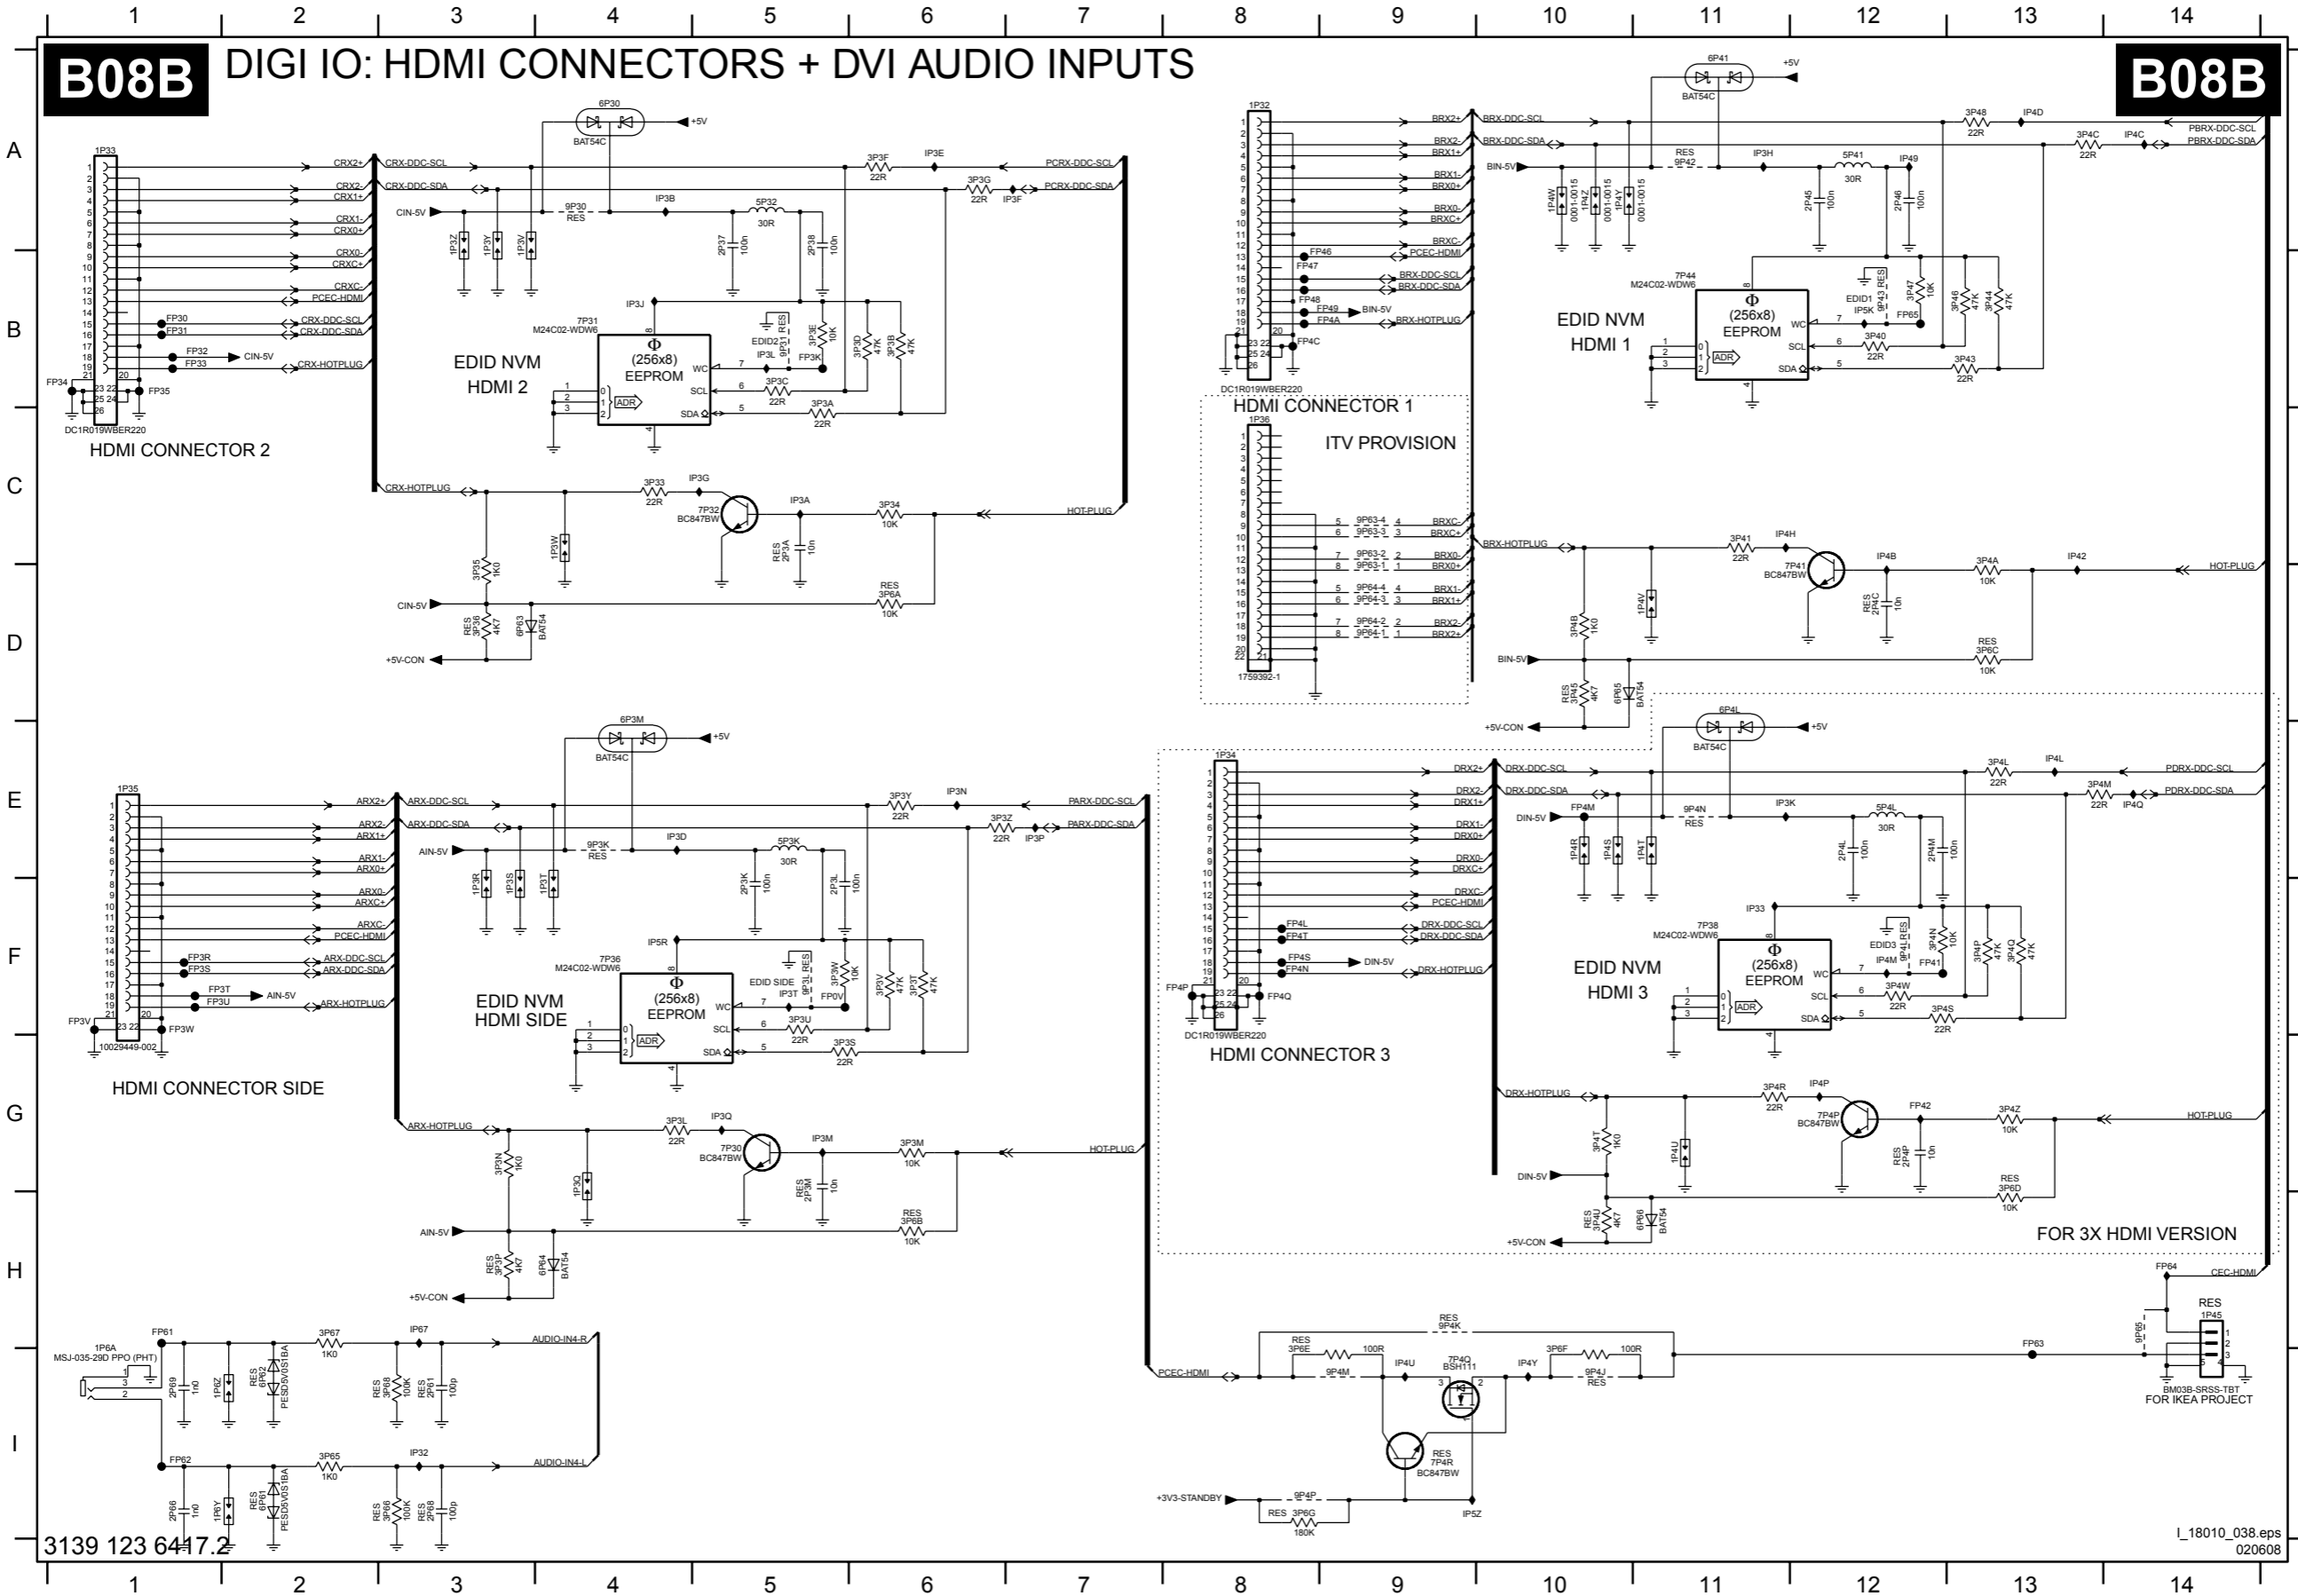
1 2 3 4 5 6 7 8 9 10 11 12 13 14

B08B DIGI IO: HDMI CONNECTORS + DVI AUDIO INPUTS B08B

A B C D E F G H I

1P33
CRX2+ CRX2- CRX1+ CRX1- CRX0+ CRX0- CRXC+ CRXC- PCEC-HDMI
FP30 FP31 CRX-DDC-SCL CRX-DDC-SDA
FP32 CIN-5V FP33 CRX-HOTPLUG
FP34 FP35
DC1R019WBER220
HDMI CONNECTOR 2

6P30 BAT54C +5V
CRX-DDC-SCL CRX-DDC-SDA
CIN-5V 9P30 RES IP3B 5P32 30R
1P3Z 1P3Y 1P3V 2P37 100n 2P38 100n
3P3F 22R IP3E PCRX-DDC-SCL
3P3G 22R IP3F PCRX-DDC-SDA
IP3J
7P31 M24C02-WDW6
EDID NVM HDMI 2
$\Phi$ (256x8) EEPROM
WC SCL SDA ADR
EDID2 9P21 RES IP3L FP3K 3P3E 10K
3P3D 47K 3P3B 47K
3P3C 22R 3P3A 22R
CRX-HOTPLUG 3P33 22R IP3G 7P32 BC847BW IP3A 3P34 10K HOT-PLUG
1P3W RES 2P3A 10n
3P35 1K0
CIN-5V RES 3P6A 10K
RES 3P36 4K7 6P63 BAT54
+5V-CON

1P32
BRX2+ BRX2- BRX1+ BRX1- BRX0+ BRX0- BRXC+ BRXC- PCEC-HDMI
FP46 FP47 BRX-DDC-SCL BRX-DDC-SDA
FP48 FP49 BIN-5V FP4A BRX-HOTPLUG
FP4C
DC1R019WBER220
HDMI CONNECTOR 1

6P41 +5V BAT54C
BRX-DDC-SCL BRX-DDC-SDA
BIN-5V RES 9P42 IP3H 5P41 30R IP49
1P4W 0001-0015 1P4Z 0001-0015 1P4Y 0001-0015
2P45 100n 2P46 100n
3P48 22R IP4D PBRX-DDC-SCL
3P4C 22R IP4C PBRX-DDC-SDA
7P44 M24C02-WDW6
EDID NVM HDMI 1
$\Phi$ (256x8) EEPROM
EDID1 IP5K 9P43 RES 3P47 10K FP65
3P46 47K 3P44 47K
3P40 22R 3P43 22R

1P36 ITV PROVISION
9P63-4 9P63-3 9P63-2 9P63-1 9P64-4 9P64-3 9P64-2 9P64-1
BRXC- BRXC+ BRX0- BRX0+ BRX1- BRX1+ BRX2- BRX2+
1759392-1

BRX-HOTPLUG 3P41 22R IP4H 7P41 BC847BW IP4B 3P4A 10K IP42 HOT-PLUG
1P4V RES 2P4C 10n
3P4B 1K0
BIN-5V RES 3P6C 10K
RES 3P45 4K7 6P65 BAT54
+5V-CON

6P3M BAT54C +5V
1P35
ARX2+ ARX2- ARX1+ ARX1- ARX0+ ARX0- ARXC+ ARXC- PCEC-HDMI
FP3R FP3S ARX-DDC-SCL ARX-DDC-SDA
FP3T FP3U AIN-5V ARX-HOTPLUG
FP3V FP3W
10029449-002
HDMI CONNECTOR SIDE

ARX-DDC-SCL ARX-DDC-SDA
AIN-5V 9P3K RES IP3D 5P3K 30R
1P3R 1P3S 1P3T 2P3K 100n 2P3L 100n
3P3Y 22R IP3N PARX-DDC-SCL
3P3Z 22R IP3P PARX-DDC-SDA
IP5R
7P36 M24C02-WDW6
EDID NVM HDMI SIDE
$\Phi$ (256x8) EEPROM
EDID SIDE 9P3L RES IP3T FP0V 3P3W 10K
3P3V 47K 3P3T 47K
3P3U 22R 3P3S 22R
ARX-HOTPLUG 3P3L 22R IP3Q 7P30 BC847BW IP3M 3P3M 10K HOT-PLUG
3P3N 1K0 1P3Q RES 2P3M 10n
AIN-5V RES 3P6B 10K
RES 3P3P 4K7 6P64 BAT54
+5V-CON

1P34
DRX2+ DRX2- DRX1+ DRX1- DRX0+ DRX0- DRXC+ DRXC- PCEC-HDMI
FP4L FP4T DRX-DDC-SCL DRX-DDC-SDA
FP4S FP4N DIN-5V DRX-HOTPLUG
FP4P FP4Q
DC1R019WBER220
HDMI CONNECTOR 3

6P4L BAT54C +5V
DRX-DDC-SCL DRX-DDC-SDA
FP4M DIN-5V 9P4N RES IP3K 5P4L 30R
1P4R 1P4S 1P4T 2P4L 100n 2P4M 100n
3P4L 22R IP4L PDRX-DDC-SCL
3P4M 22R IP4Q PDRX-DDC-SDA
IP33
7P38 M24C02-WDW6
EDID NVM HDMI 3
$\Phi$ (256x8) EEPROM
EDID3 9P4L RES IP4M FP41 3P4N 10K
3P4P 47K 3P4Q 47K
3P4W 22R 3P4S 22R
DRX-HOTPLUG 3P4R 22R IP4P 7P4P BC847BW FP42 3P4Z 10K HOT-PLUG
3P4T 1K0 1P4U RES 2P4P 10n
DIN-5V RES 3P6D 10K
RES 3P4U 4K7 6P66 BAT54
+5V-CON
FOR 3X HDMI VERSION

FP64 CEC-HDMI
RES 1P45
9P65 FP63
BM03B-SRSS-TBT FOR IKEA PROJECT

PCEC-HDMI RES 9P4K
RES 3P6E 100R 9P4M IP4U 7P4Q BSH111 IP4Y 3P6F 100R 9P4J RES
RES 7P4R BC847BW
+3V3-STANDBY 9P4P RES 3P6G 180K IP5Z

1P6A MSJ-035-29D PPO (PHT)
FP61 3P67 1K0 IP67 AUDIO-IN4-R
2P69 1n0 1P6Z RES 6P62 PESD5V0S1BA RES 3P68 100K RES 2P61 100p
FP62 3P65 1K0 IP32 AUDIO-IN4-L
2P66 1n0 1P6Y RES 6P61 PESD5V0S1BA RES 3P66 100K RES 2P68 100p

3139 123 6417.2
I_18010_038.eps 020608